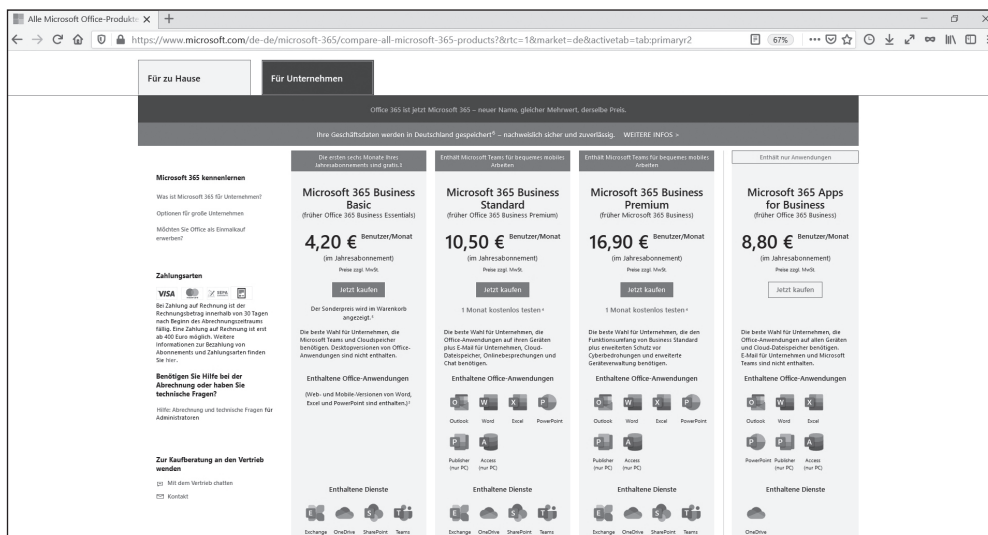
Alle Microsoft Office-Produkte ×  +

https://www.microsoft.com/de-de/microsoft-365/compare-all-microsoft-365-products?&rtc=1&market=de&activetab=tab:primaryr2

67%

Für zu Hause

Für Unternehmen

Office 365 ist jetzt Microsoft 365 – neuer Name, gleicher Mehrwert, derselbe Preis.

Ihre Geschäftsdaten werden in Deutschland gespeichert⁶ – nachweislich sicher und zuverlässig. WEITERE INFOS >

Microsoft 365 kennenlernen

Was ist Microsoft 365 für Unternehmen?

Optionen für große Unternehmen

Möchten Sie Office als Einmalkauf erwerben?

Zahlungsarten

VISA SEPA

Bei Zahlung auf Rechnung ist der Rechnungsbetrag innerhalb von 30 Tagen nach Beginn des Abrechnungszeitraums fällig. Eine Zahlung auf Rechnung ist erst ab 400 Euro möglich. Weitere Informationen zur Bezahlung von Abonnements und Zahlungsarten finden Sie hier.

Benötigen Sie Hilfe bei der Abrechnung oder haben Sie technische Fragen?

Hilfe: Abrechnung und technische Fragen für Administratoren

Zur Kaufberatung an den Vertrieb wenden

Mit dem Vertrieb chatten

Kontakt

Die ersten sechs Monate Ihres Jahresabonnements sind gratis.¹

Microsoft 365 Business Basic
(früher Office 365 Business Essentials)

4,20 € Benutzer/Monat
(im Jahresabonnement)
Preise zzgl. MwSt.

Jetzt kaufen

Der Sonderpreis wird im Warenkorb angezeigt.¹

Die beste Wahl für Unternehmen, die Microsoft Teams und Cloudspeicher benötigen. Desktopversionen von Office-Anwendungen sind nicht enthalten.

Enthaltene Office-Anwendungen

(Web- und Mobile-Versionen von Word, Excel und PowerPoint sind enthalten.)²

Enthaltene Dienste

Exchange OneDrive SharePoint Teams

Enthält Microsoft Teams für bequemes mobiles Arbeiten

Microsoft 365 Business Standard
(früher Office 365 Business Premium)

10,50 € Benutzer/Monat
(im Jahresabonnement)
Preise zzgl. MwSt.

Jetzt kaufen

1 Monat kostenlos testen

Die beste Wahl für Unternehmen, die Office-Anwendungen auf ihren Geräten plus E-Mail für Unternehmen, Cloud-Dateispeicher, Onlinebesprechungen und Chat benötigen.

Enthaltene Office-Anwendungen

Outlook Word Excel PowerPoint
Publisher (nur PC) Access (nur PC)

Enthaltene Dienste

Exchange OneDrive SharePoint Teams

Enthält Microsoft Teams für bequemes mobiles Arbeiten

Microsoft 365 Business Premium
(früher Microsoft 365 Business)

16,90 € Benutzer/Monat
(im Jahresabonnement)
Preise zzgl. MwSt.

Jetzt kaufen

1 Monat kostenlos testen

Die beste Wahl für Unternehmen, die den Funktionsumfang von Business Standard plus erweiterten Schutz vor Cyberbedrohungen und erweiterte Geräteverwaltung benötigen.

Enthaltene Office-Anwendungen

Outlook Word Excel PowerPoint
Publisher (nur PC) Access (nur PC)

Enthaltene Dienste

Exchange OneDrive SharePoint Teams

Enthält nur Anwendungen

Microsoft 365 Apps for Business
(früher Office 365 Business)

8,80 € Benutzer/Monat
(im Jahresabonnement)
Preise zzgl. MwSt.

Jetzt kaufen

Die beste Wahl für Unternehmen, die Office-Anwendungen auf allen Geräten und Cloud-Dateispeicher benötigen. E-Mail für Unternehmen und Microsoft Teams sind nicht enthalten.

Enthaltene Office-Anwendungen

Outlook Word Excel
PowerPoint Publisher (nur PC) Access (nur PC)

Enthaltene Dienste

OneDrive